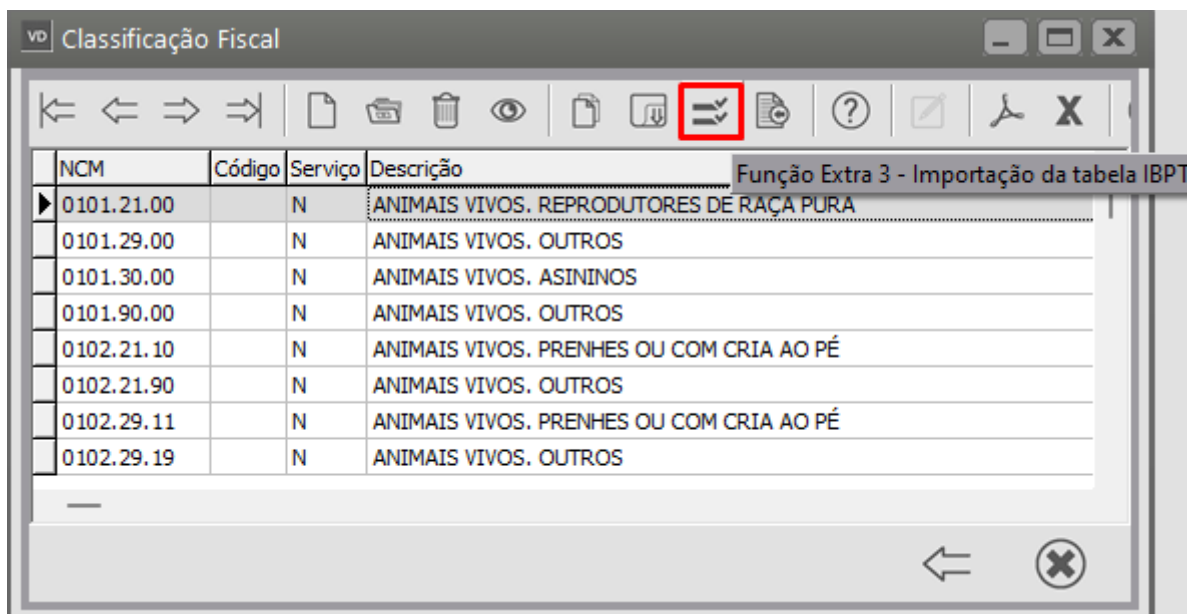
VD Classificação Fiscal

Função Extra 3 - Importação da tabela IBPT

| NCM | Código | Serviço | Descrição |
|---|---|---|---|
| 0101.21.00 | | N | ANIMAIS VIVOS. REPRODUTORES DE RAÇA PURA |
| 0101.29.00 | | N | ANIMAIS VIVOS. OUTROS |
| 0101.30.00 | | N | ANIMAIS VIVOS. ASININOS |
| 0101.90.00 | | N | ANIMAIS VIVOS. OUTROS |
| 0102.21.10 | | N | ANIMAIS VIVOS. PRENHES OU COM CRIA AO PÉ |
| 0102.21.90 | | N | ANIMAIS VIVOS. OUTROS |
| 0102.29.11 | | N | ANIMAIS VIVOS. PRENHES OU COM CRIA AO PÉ |
| 0102.29.19 | | N | ANIMAIS VIVOS. OUTROS |